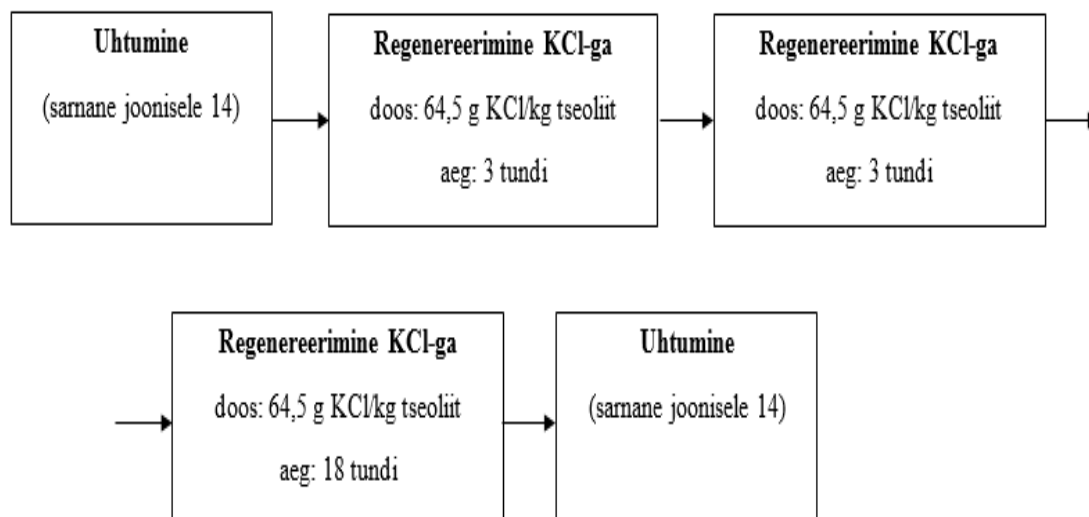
Uhtumine
(sarnane joonisele 14)

Regenereerimine KCl-ga
doos: 64,5 g KCl/kg tseoliit
aeg: 3 tundi

Regenereerimine KCl-ga
doos: 64,5 g KCl/kg tseoliit
aeg: 3 tundi

Regenereerimine KCl-ga
doos: 64,5 g KCl/kg tseoliit
aeg: 18 tundi

Uhtumine
(sarnane joonisele 14)